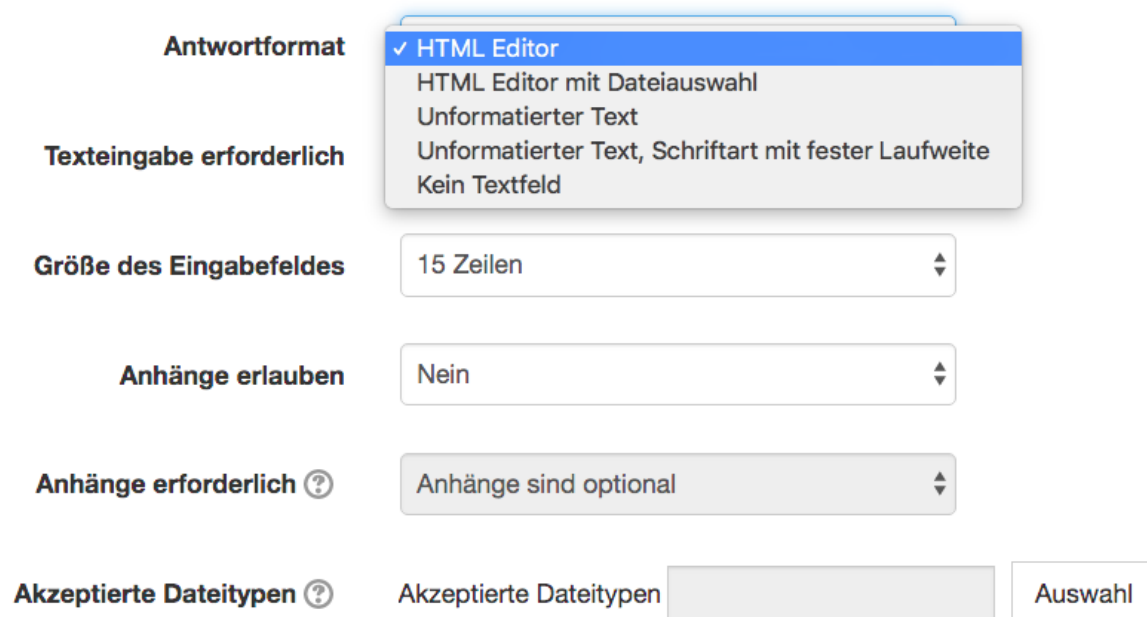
Antwortformat
✓ HTML Editor
HTML Editor mit Dateiauswahl
Unformatierter Text
Unformatierter Text, Schriftart mit fester Laufweite
Kein Textfeld

Texteingabe erforderlich

Größe des Eingabefeldes
15 Zeilen

Anhänge erlauben
Nein

Anhänge erforderlich
Anhänge sind optional

Akzeptierte Dateitypen
Akzeptierte Dateitypen
Auswahl